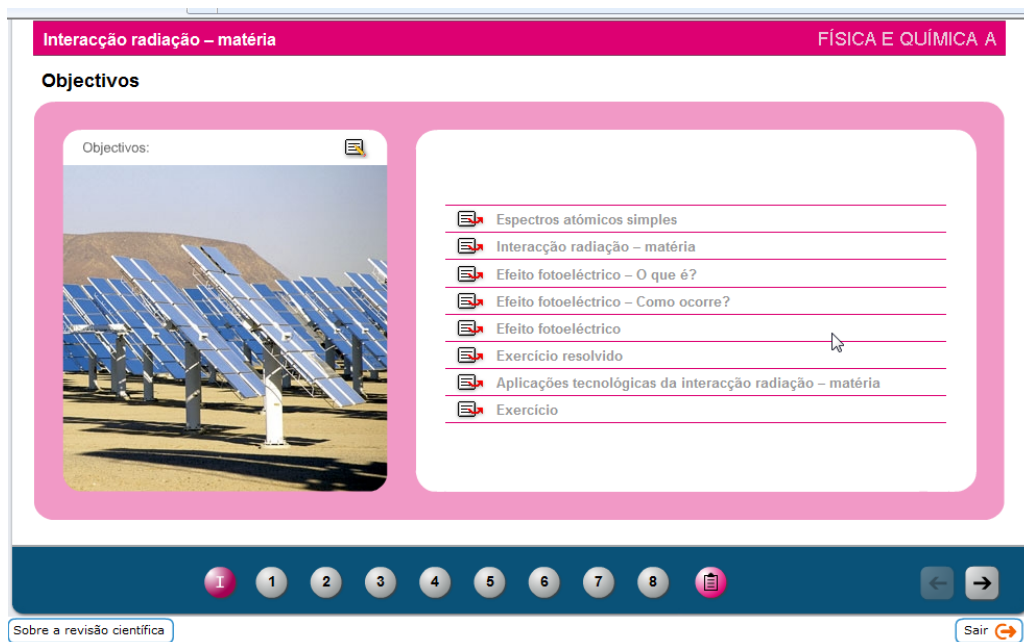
Interacção radiação – matéria

FÍSICA E QUÍMICA A

Objectivos

Objectivos:

Espectros atómicos simples
Interacção radiação – matéria
Efeito fotoeléctrico – O que é?
Efeito fotoeléctrico – Como ocorre?
Efeito fotoeléctrico
Exercício resolvido
Aplicações tecnológicas da interacção radiação – matéria
Exercício

I 1 2 3 4 5 6 7 8

Sobre a revisão científica

Sair